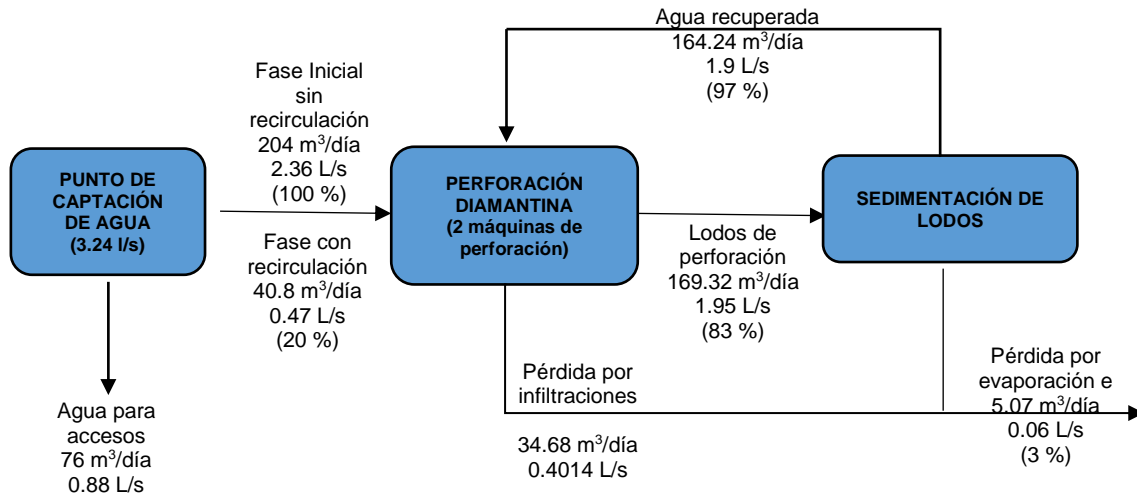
PUNTO DE CAPTACIÓN DE AGUA
(3.24 l/s)

Fase Inicial sin recirculación
204 m$^3$/día
2.36 L/s
(100 %)

Fase con recirculación
40.8 m$^3$/día
0.47 L/s
(20 %)

Agua para accesos
76 m$^3$/día
0.88 L/s

PERFORACIÓN DIAMANTINA
(2 máquinas de perforación)

Agua recuperada
164.24 m$^3$/día
1.9 L/s
(97 %)

SEDIMENTACIÓN DE LODOS

Lodos de perforación
169.32 m$^3$/día
1.95 L/s
(83 %)

Pérdida por infiltraciones

34.68 m$^3$/día
0.4014 L/s

Pérdida por evaporación e
5.07 m$^3$/día
0.06 L/s
(3 %)